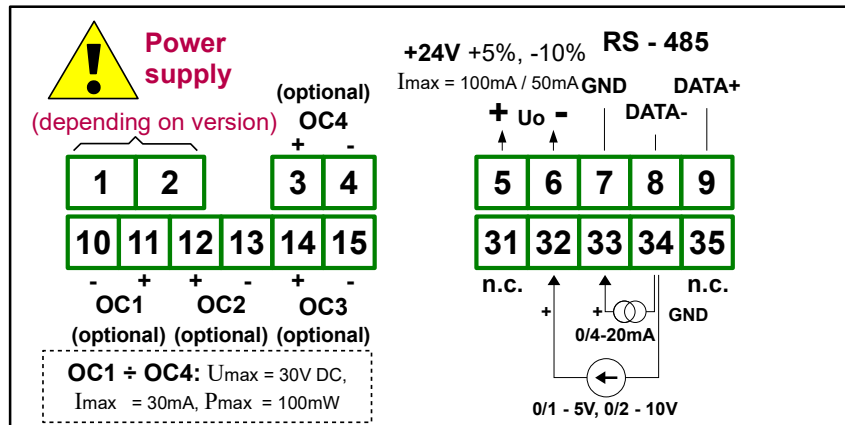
Power supply

(depending on version)

1 2

(optional)
OC4
+ -
3 4

10 11 12 13 14 15
- + + - + -
OC1 OC2 OC3
(optional) (optional) (optional)

OC1 ÷ OC4: Umax = 30V DC,
Imax = 30mA, Pmax = 100mW

+24V +5%, -10%
Imax = 100mA / 50mA

RS - 485
GND DATA+
DATA-

+ Uo -

5 6 7 8 9

31 32 33 34 35
n.c. n.c.
+ GND
+
0/4-20mA

0/1 - 5V, 0/2 - 10V